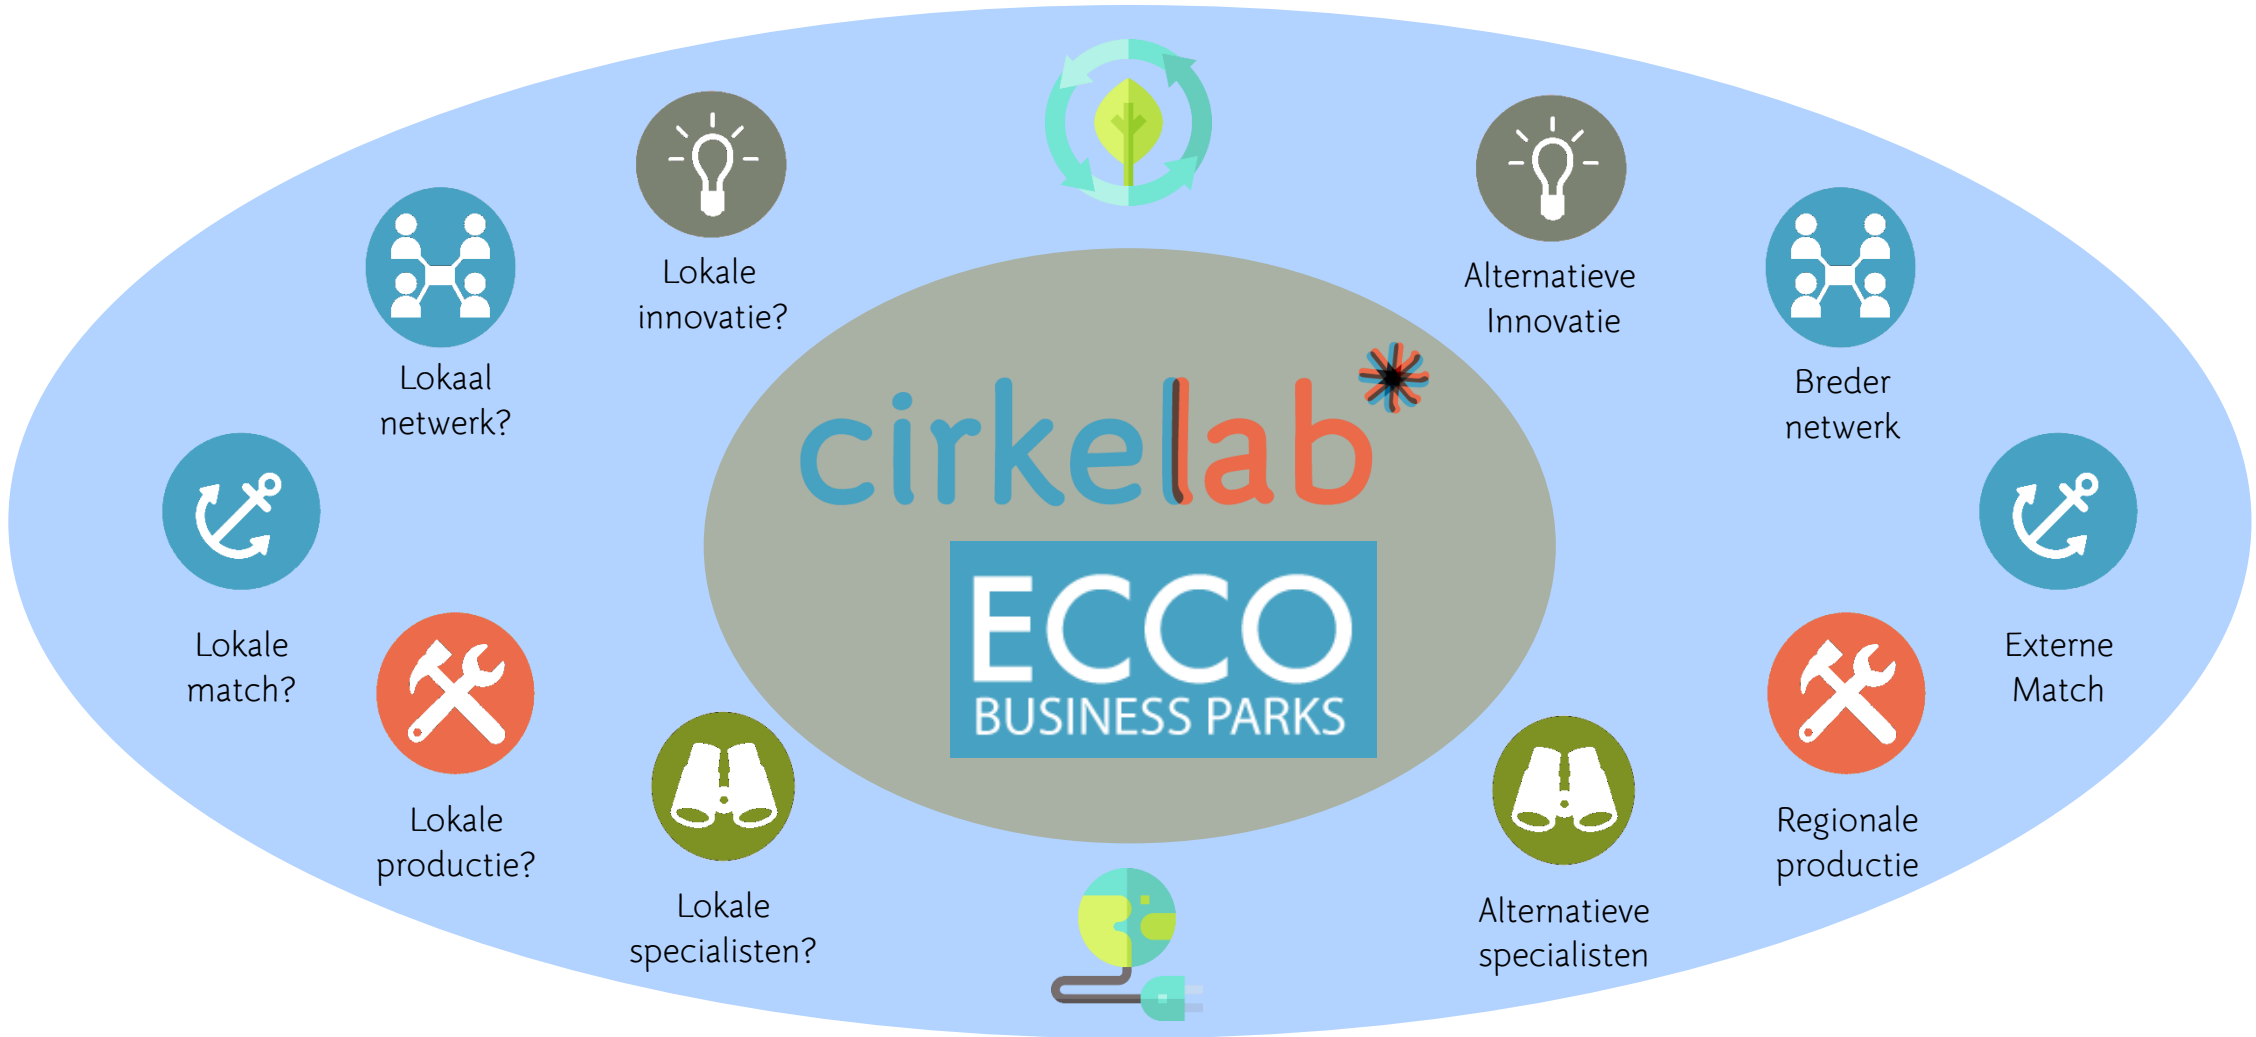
Lokale innovatie?

Alternatieve Innovatie

Lokaal netwerk?

Breder netwerk

cirkelab

ECCO
BUSINESS PARKS

Lokale match?

Externe Match

Lokale productie?

Regionale productie

Lokale specialisten?

Alternatieve specialisten